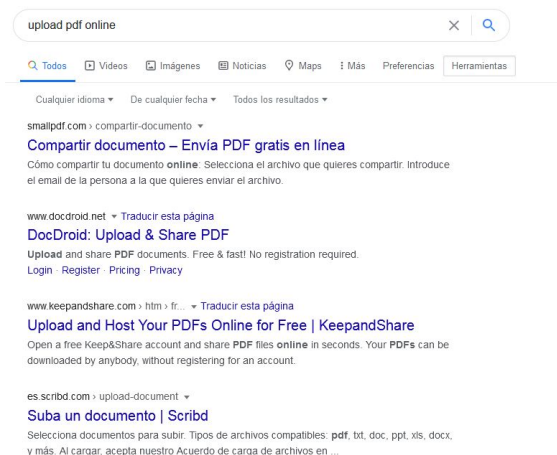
upload pdf online

Todos Videos Imágenes Noticias Maps : Más Preferencias Herramientas

Cualquier idioma ▾ De cualquier fecha ▾ Todos los resultados ▾

smallpdf.com › compartir-documento ▾
Compartir documento – Envía PDF gratis en línea
Cómo compartir tu documento online: Selecciona el archivo que quieres compartir. Introduce el email de la persona a la que quieres enviar el archivo.

www.docdroid.net ▾ Traducir esta página
DocDroid: Upload & Share PDF
Upload and share PDF documents. Free & fast! No registration required.
Login · Register · Pricing · Privacy

www.keepandshare.com › htm › fr... ▾ Traducir esta página
Upload and Host Your PDFs Online for Free | KeepandShare
Open a free Keep&Share account and share PDF files online in seconds. Your PDFs can be downloaded by anybody, without registering for an account.

es.scribd.com › upload-document ▾
Suba un documento | Scribd
Selecciona documentos para subir. Tipos de archivos compatibles: pdf, txt, doc, ppt, xls, docx, y más. Al cargar, acepta nuestro Acuerdo de carga de archivos en ...